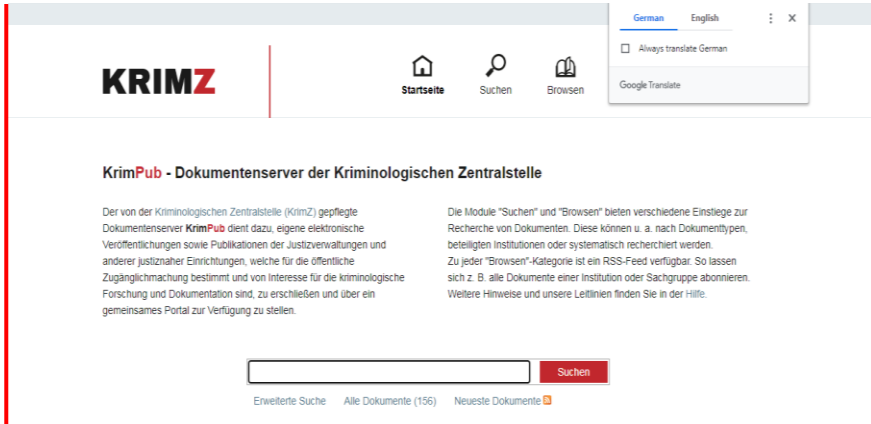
German English

Always translate German

Google Translate

KRIMZ

Startseite Suchen Browsen

KrimPub - Dokumentenserver der Kriminologischen Zentralstelle

Der von der Kriminologischen Zentralstelle (KrimZ) gepflegte Dokumentenserver KrimPub dient dazu, eigene elektronische Veröffentlichungen sowie Publikationen der Justizverwaltungen und anderer justiznaher Einrichtungen, welche für die öffentliche Zugänglichmachung bestimmt und von Interesse für die kriminologische Forschung und Dokumentation sind, zu erschließen und über ein gemeinsames Portal zur Verfügung zu stellen.

Die Module "Suchen" und "Browsen" bieten verschiedene Einstiege zur Recherche von Dokumenten. Diese können u. a. nach Dokumenttypen, beteiligten Institutionen oder systematisch recherchiert werden.
Zu jeder "Browsen"-Kategorie ist ein RSS-Feed verfügbar. So lassen sich z. B. alle Dokumente einer Institution oder Sachgruppe abonnieren. Weitere Hinweise und unsere Leitlinien finden Sie in der Hilfe.

Suchen

Erweiterte Suche Alle Dokumente (156) Neueste Dokumente